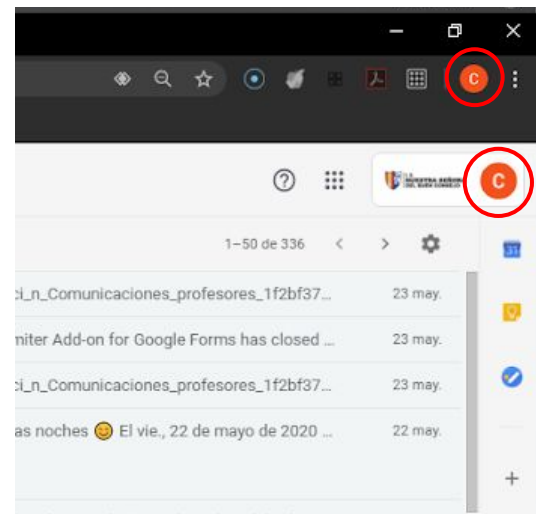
C

C

1–50 de 336

ci_n_Comunicaciones_profesores_1f2bf37... 23 may.

miter Add-on for Google Forms has closed ... 23 may.

ci_n_Comunicaciones_profesores_1f2bf37... 23 may.

as noches 😊 El vie., 22 de mayo de 2020 ... 22 may.